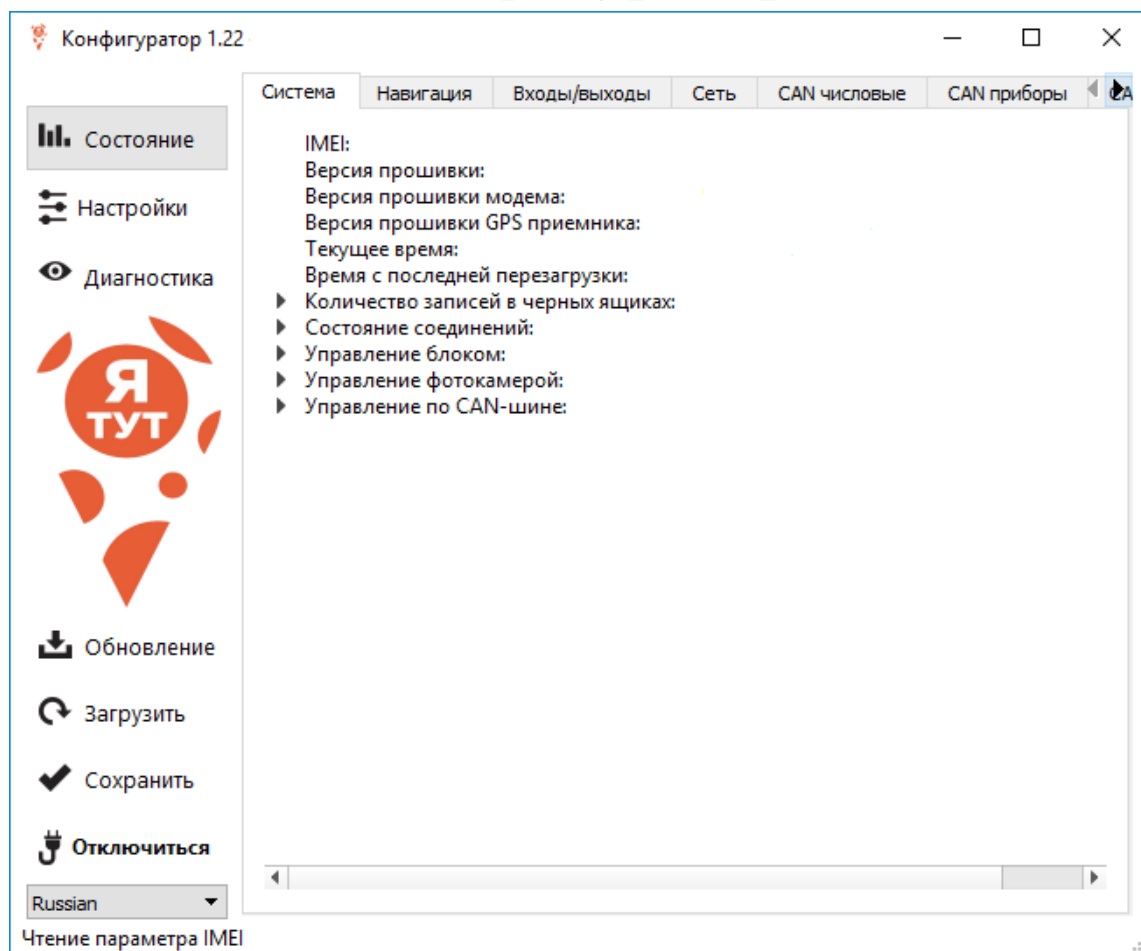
Конфигуратор 1.22

Система | Навигация | Входы/выходы | Сеть | CAN числовые | CAN приборы | CA

Состояние

Настройки

Диагностика

Я
ТУТ

IMEI:
Версия прошивки:
Версия прошивки модема:
Версия прошивки GPS приемника:
Текущее время:
Время с последней перезагрузки:
Количество записей в черных ящиках:
Состояние соединений:
Управление блоком:
Управление фотокамерой:
Управление по CAN-шине:

Обновление

Загрузить

Сохранить

Отключиться

Russian

Чтение параметра IMEI